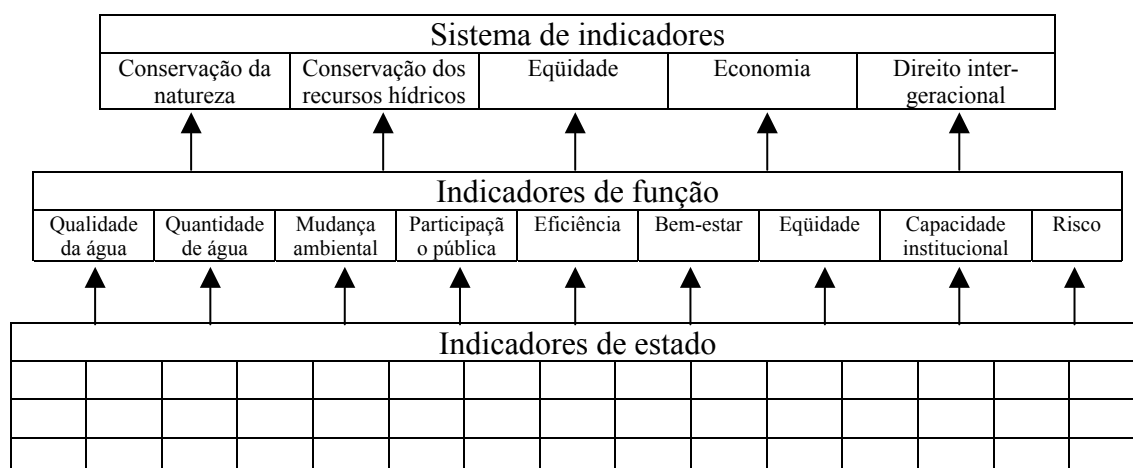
Sistema de indicadores

| Conservação da natureza | Conservação dos recursos hídricos | Eqüidade | Economia | Direito intergeracional |
|---|---|---|---|---|

Indicadores de função

| Qualidade da água | Quantidade de água | Mudança ambiental | Participaçã o pública | Eficiência | Bem-estar | Eqüidade | Capacidade institucional | Risco |
|---|---|---|---|---|---|---|---|---|

Indicadores de estado